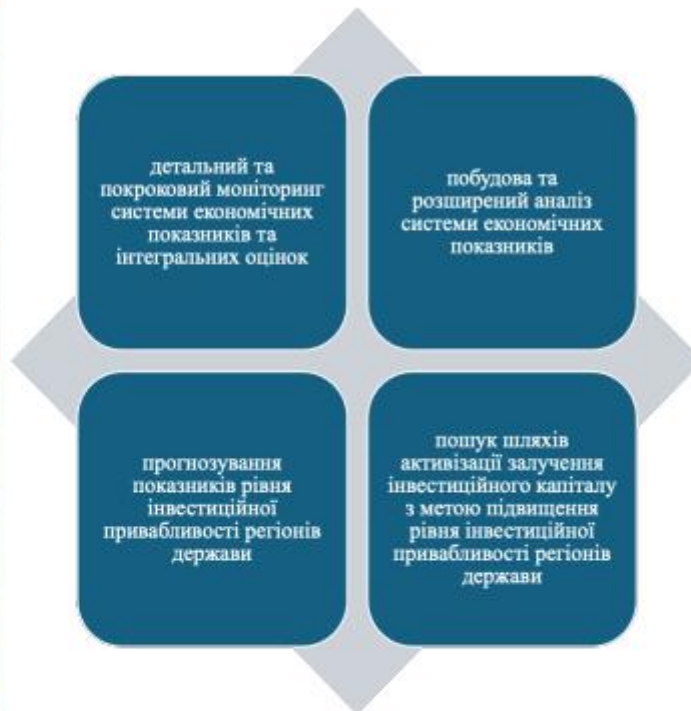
детальний та покроковий моніторинг системи економічних показників та інтегральних оцінок

побудова та розширений аналіз системи економічних показників

прогнозування показників рівня інвестиційної привабливості регіонів держави

пошук шляхів активізації залучення інвестиційного капіталу з метою підвищення рівня інвестиційної привабливості регіонів держави